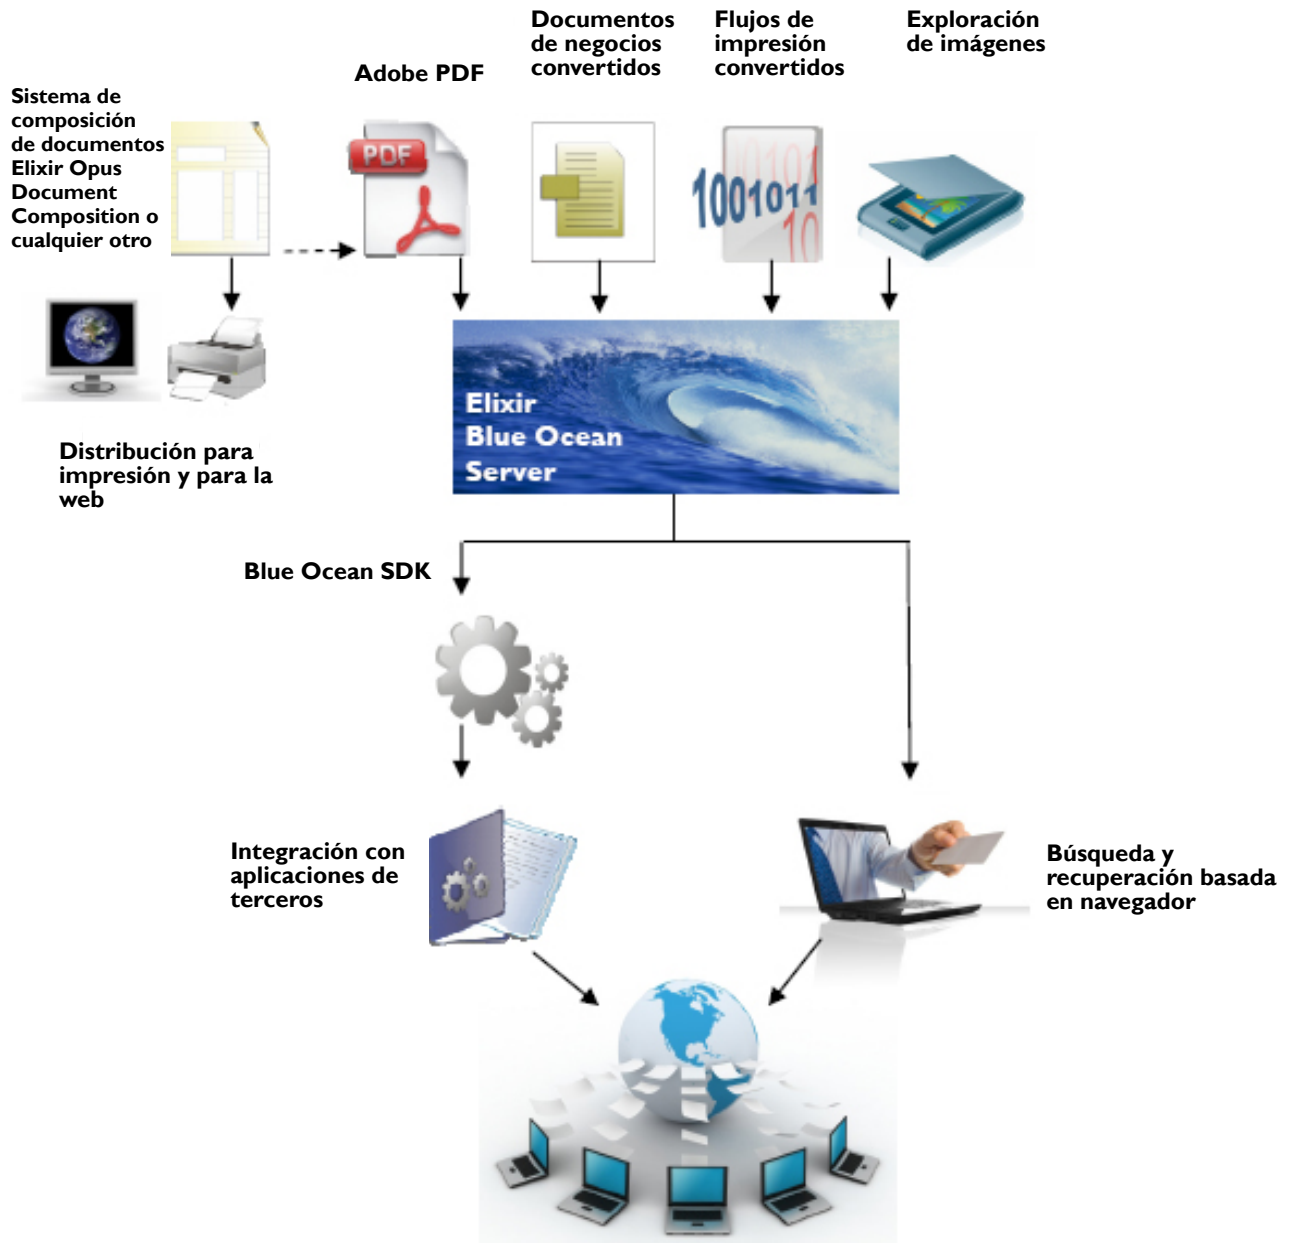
Documentos de negocios convertidos

Flujos de impresión convertidos

Exploración de imágenes

Adobe PDF

Sistema de composición de documentos Elixir Opus Document Composition o cualquier otro

PDF

1001011

Distribución para impresión y para la web

Elixir Blue Ocean Server

Blue Ocean SDK

Integración con aplicaciones de terceros

Búsqueda y recuperación basada en navegador